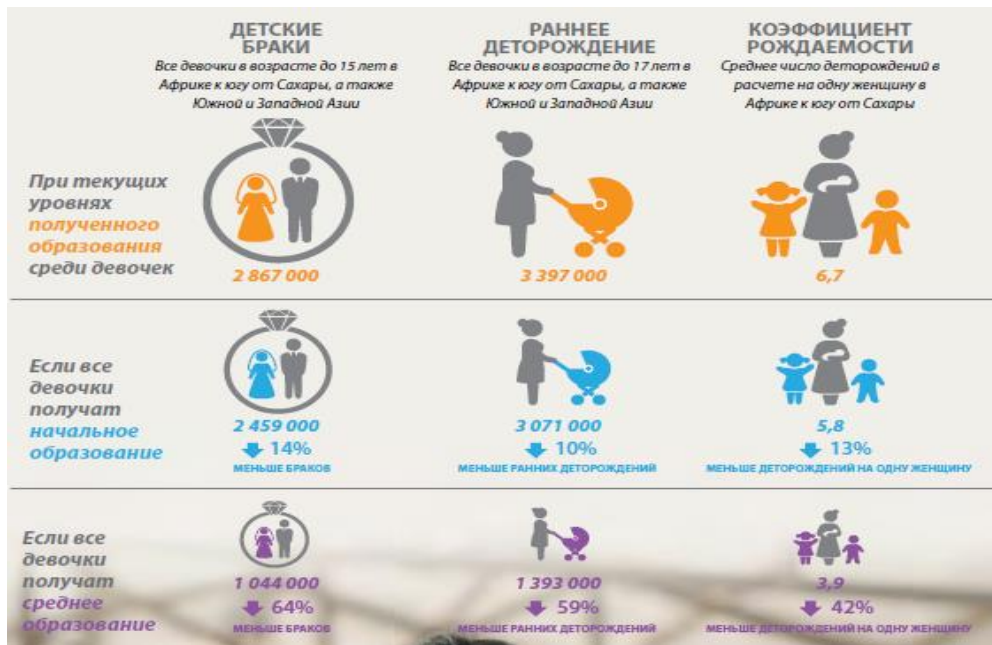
ДЕТСКИЕ БРАКИ
Все девочки в возрасте до 15 лет в Африке к югу от Сахары, а также Южной и Западной Азии

РАННЕЕ ДЕТОРОЖДЕНИЕ
Все девочки в возрасте до 17 лет в Африке к югу от Сахары, а также Южной и Западной Азии

КОЭФФИЦИЕНТ РОЖДАЕМОСТИ
Среднее число деторождений в расчете на одну женщину в Африке к югу от Сахары

При текущих уровнях полученного образования среди девочек

2 867 000

3 397 000

6,7

Если все девочки получат начальное образование

2 459 000
14%
МЕНЬШЕ БРАКОВ

3 071 000
10%
МЕНЬШЕ РАННИХ ДЕТОРОЖДЕНИЙ

5,8
13%
МЕНЬШЕ ДЕТОРОЖДЕНИЙ НА ОДНУ ЖЕНЩИНУ

Если все девочки получат среднее образование

1 044 000
64%
МЕНЬШЕ БРАКОВ

1 393 000
59%
МЕНЬШЕ РАННИХ ДЕТОРОЖДЕНИЙ

3,9
42%
МЕНЬШЕ ДЕТОРОЖДЕНИЙ НА ОДНУ ЖЕНЩИНУ